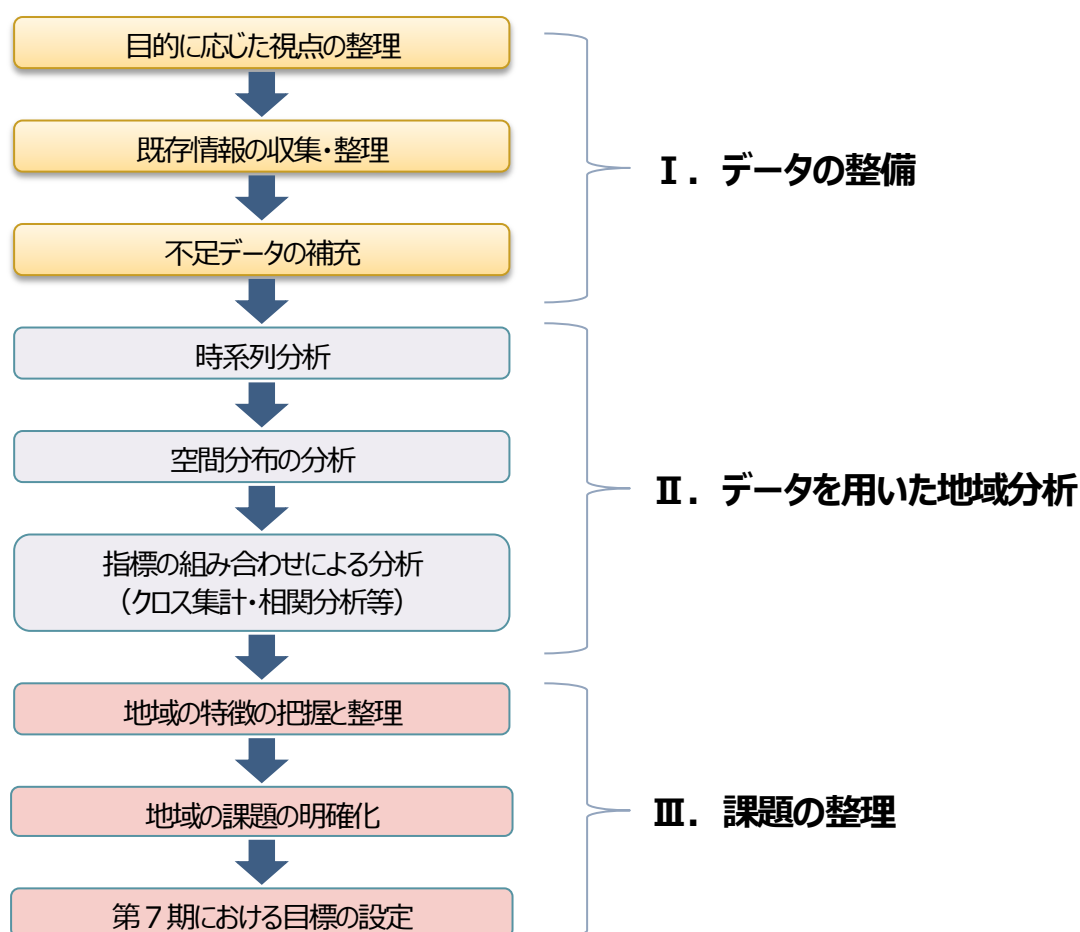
目的に応じた視点の整理

既存情報の収集・整理

不足データの補充

Ⅰ．データの整備

時系列分析

空間分布の分析

指標の組み合わせによる分析
（クロス集計・相関分析等）

Ⅱ．データを用いた地域分析

地域の特徴の把握と整理

地域の課題の明確化

第７期における目標の設定

Ⅲ．課題の整理